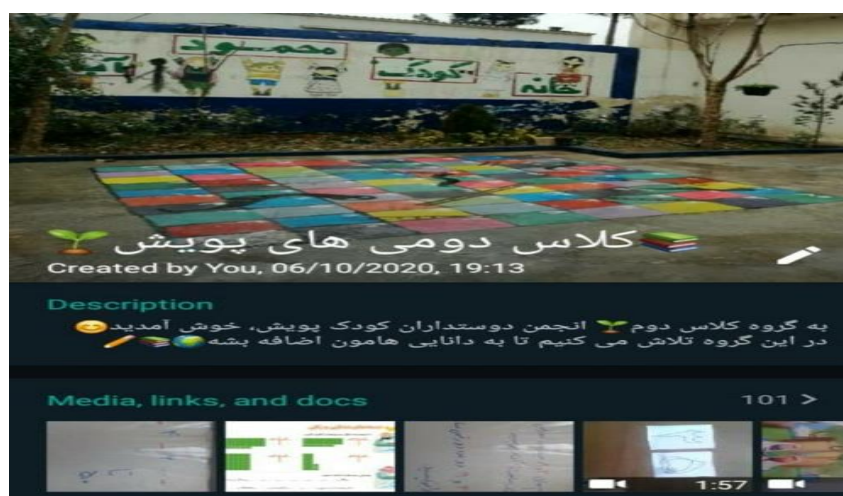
محمود
خانه
کودک
کلاس دومی های پویش
Created by You, 06/10/2020, 19:13
Description
به گروه کلاس دوم انجمن دوستداران کودک پویش، خوش آمدید
در این گروه تلاش می کنیم تا به دانایی هامون اضافه بشه
Media, links, and docs
101 >
1:57